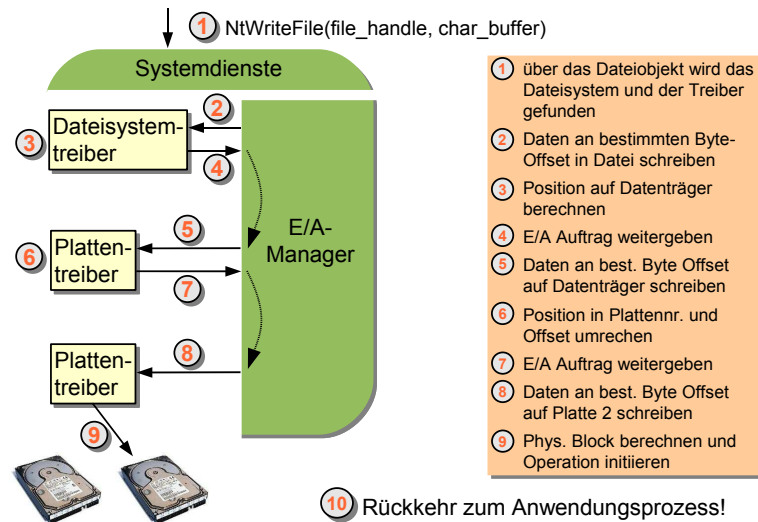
1 NtWriteFile(file_handle, char_buffer)

Systemdienste

2

3 Dateisystemtreiber

4

E/A-Manager

5

6 Plattentreiber

7

8

Plattentreiber

9

1 über das Dateiobjekt wird das Dateisystem und der Treiber gefunden

2 Daten an bestimmten Byte-Offset in Datei schreiben

3 Position auf Datenträger berechnen

4 E/A Auftrag weitergeben

5 Daten an best. Byte Offset auf Datenträger schreiben

6 Position in Plattennr. und Offset umrechen

7 E/A Auftrag weitergeben

8 Daten an best. Byte Offset auf Platte 2 schreiben

9 Phys. Block berechnen und Operation initiieren

10 Rückkehr zum Anwendungsprozess!